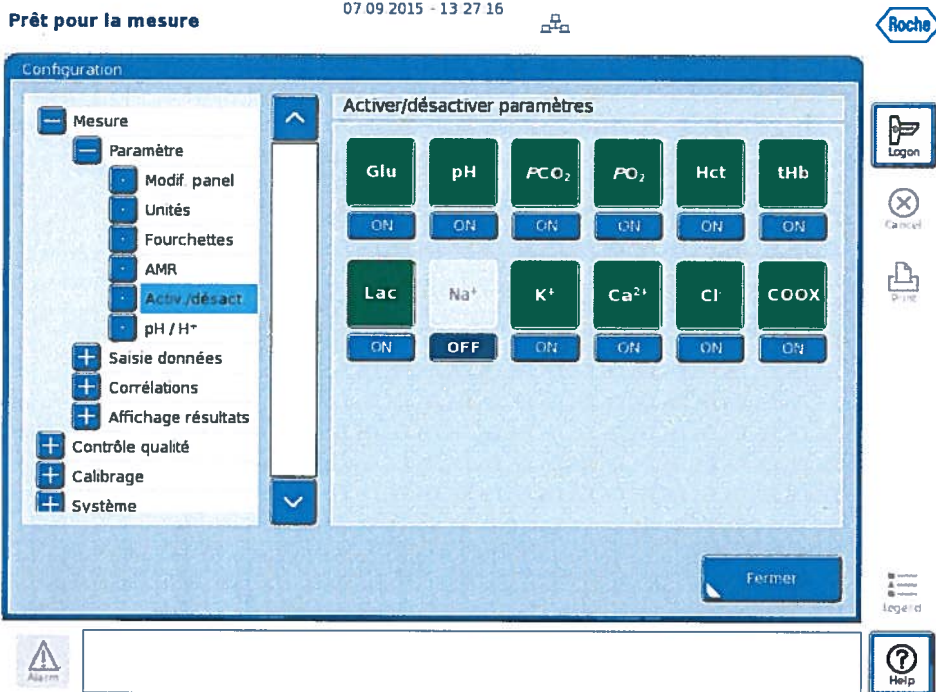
Prêt pour la mesure

07 09 2015 - 13 27 16

Roche

Configuration

Mesure
Paramètre
Modif. panel
Unités
Fourchettes
AMR
Activ./désact
pH / H⁺
Saisie données
Corrélations
Affichage résultats
Contrôle qualité
Calibrage
Système

Activer/désactiver paramètres

| Glu | pH | $PCO_2$ | $PO_2$ | Hct | tHb |
|---|---|---|---|---|---|
| ON | ON | ON | ON | ON | ON |
| Lac | $Na^+$ | $K^+$ | $Ca^{2+}$ | $Cl^-$ | COOX |
| ON | OFF | ON | ON | ON | ON |

Fermer

Logon

Cancel

Print

Legend

Alarm

Help